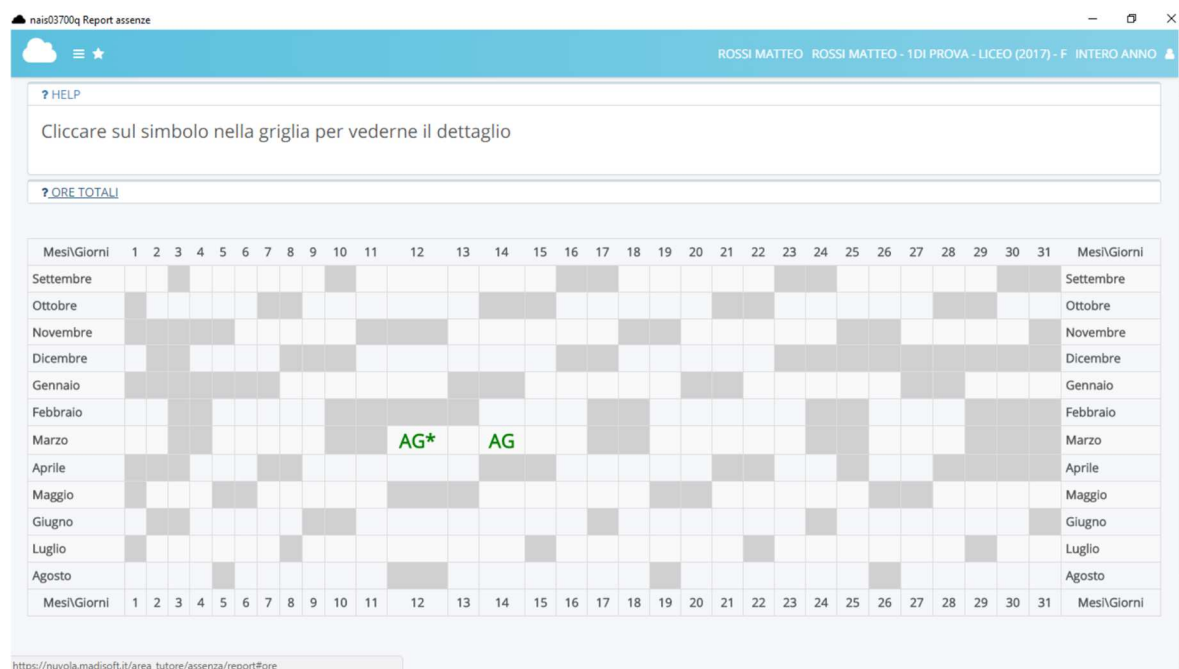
nais03700q Report assenze

ROSSI MATTEO ROSSI MATTEO - 1DI PROVA - LICEO (2017) - F INTERO ANNO

? HELP

Cliccare sul simbolo nella griglia per vederne il dettaglio

? ORE TOTALI

| Mesi\Giorni | 1 | 2 | 3 | 4 | 5 | 6 | 7 | 8 | 9 | 10 | 11 | 12 | 13 | 14 | 15 | 16 | 17 | 18 | 19 | 20 | 21 | 22 | 23 | 24 | 25 | 26 | 27 | 28 | 29 | 30 | 31 | Mesi\Giorni |
|---|---|---|---|---|---|---|---|---|---|---|---|---|---|---|---|---|---|---|---|---|---|---|---|---|---|---|---|---|---|---|---|---|
| Settembre | | | | | | | | | | | | | | | | | | | | | | | | | | | | | | | | Settembre |
| Ottobre | | | | | | | | | | | | | | | | | | | | | | | | | | | | | | | | Ottobre |
| Novembre | | | | | | | | | | | | | | | | | | | | | | | | | | | | | | | | Novembre |
| Dicembre | | | | | | | | | | | | | | | | | | | | | | | | | | | | | | | | Dicembre |
| Gennaio | | | | | | | | | | | | | | | | | | | | | | | | | | | | | | | | Gennaio |
| Febbraio | | | | | | | | | | | | | | | | | | | | | | | | | | | | | | | | Febbraio |
| Marzo | | | | | | | | | | | | AG* | | AG | | | | | | | | | | | | | | | | | | Marzo |
| Aprile | | | | | | | | | | | | | | | | | | | | | | | | | | | | | | | | Aprile |
| Maggio | | | | | | | | | | | | | | | | | | | | | | | | | | | | | | | | Maggio |
| Giugno | | | | | | | | | | | | | | | | | | | | | | | | | | | | | | | | Giugno |
| Luglio | | | | | | | | | | | | | | | | | | | | | | | | | | | | | | | | Luglio |
| Agosto | | | | | | | | | | | | | | | | | | | | | | | | | | | | | | | | Agosto |
| Mesi\Giorni | 1 | 2 | 3 | 4 | 5 | 6 | 7 | 8 | 9 | 10 | 11 | 12 | 13 | 14 | 15 | 16 | 17 | 18 | 19 | 20 | 21 | 22 | 23 | 24 | 25 | 26 | 27 | 28 | 29 | 30 | 31 | Mesi\Giorni |

https://nuvola.madisoft.it/area_tutore/assenza/report#ore